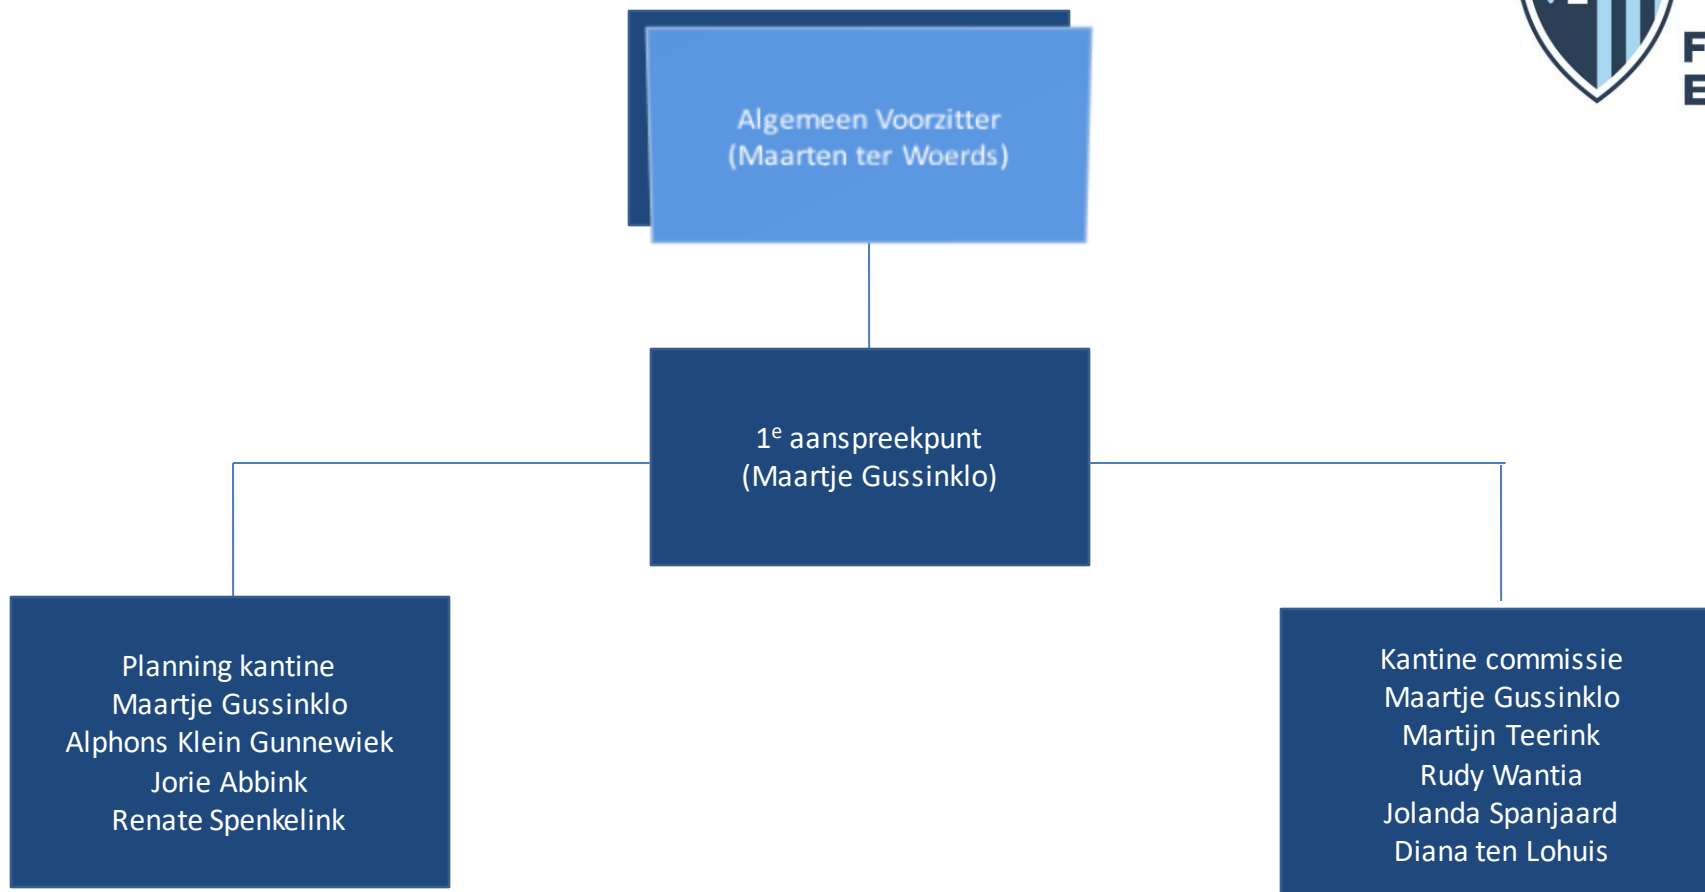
Algemeen Voorzitter
(Maarten ter Woerds)

F
E

1$^{e}$ aanspreekpunt
(Maartje Gussinklo)

Planning kantine
Maartje Gussinklo
Alphons Klein Gunnewiek
Jorie Abbink
Renate Spenkelink

Kantine commissie
Maartje Gussinklo
Martijn Teerink
Rudy Wantia
Jolanda Spanjaard
Diana ten Lohuis